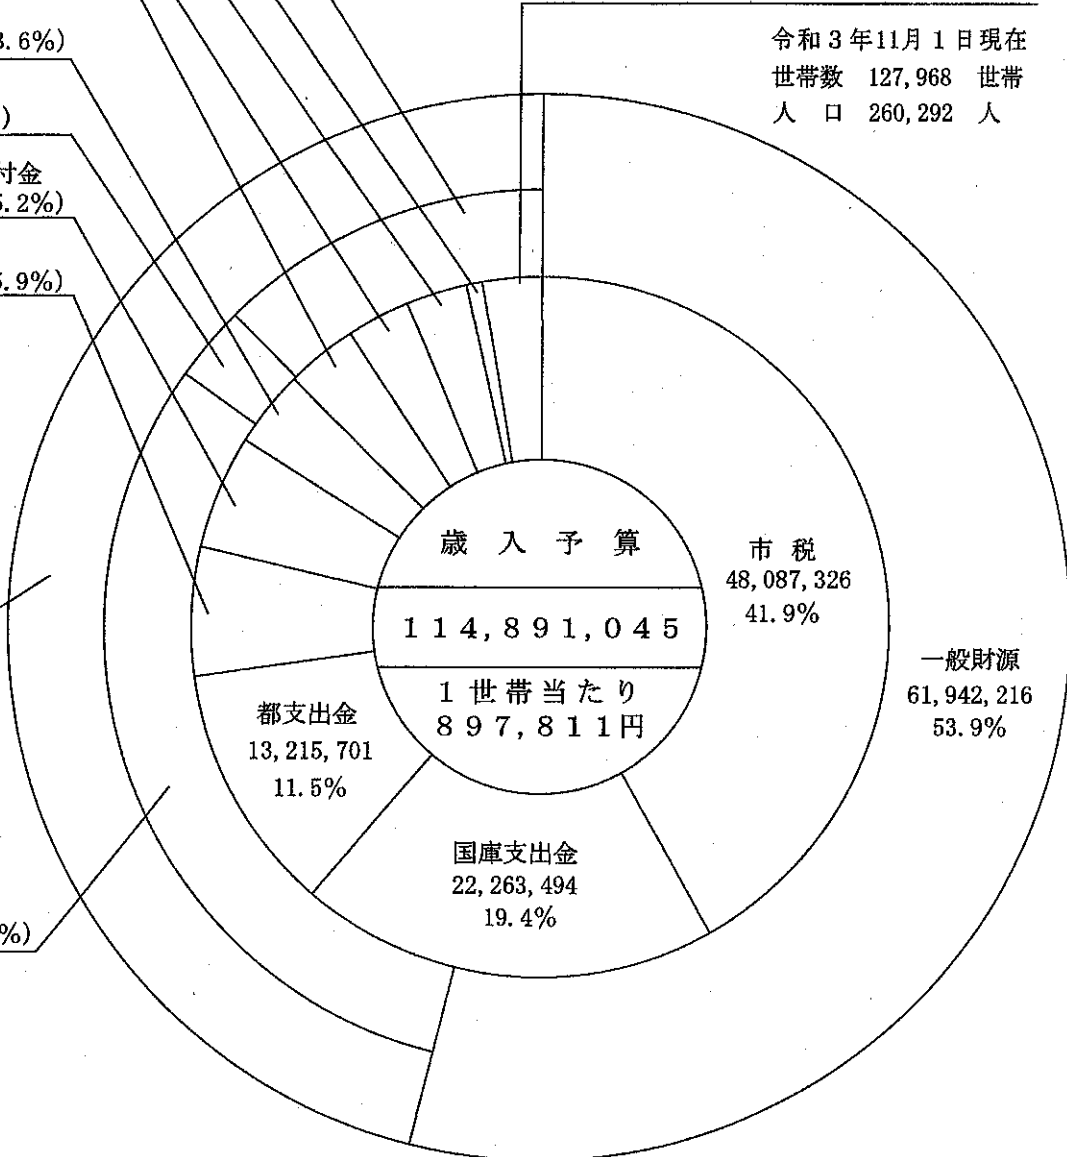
3.6%)

)

付金
5.2%)

5.9%)

%)

令和３年11月１日現在
世帯数　127,968　世帯
人　口　260,292　人

歳　入　予　算

114,891,045

１世帯当たり
897,811円

市 税
48,087,326
41.9%

一般財源
61,942,216
53.9%

都支出金
13,215,701
11.5%

国庫支出金
22,263,494
19.4%